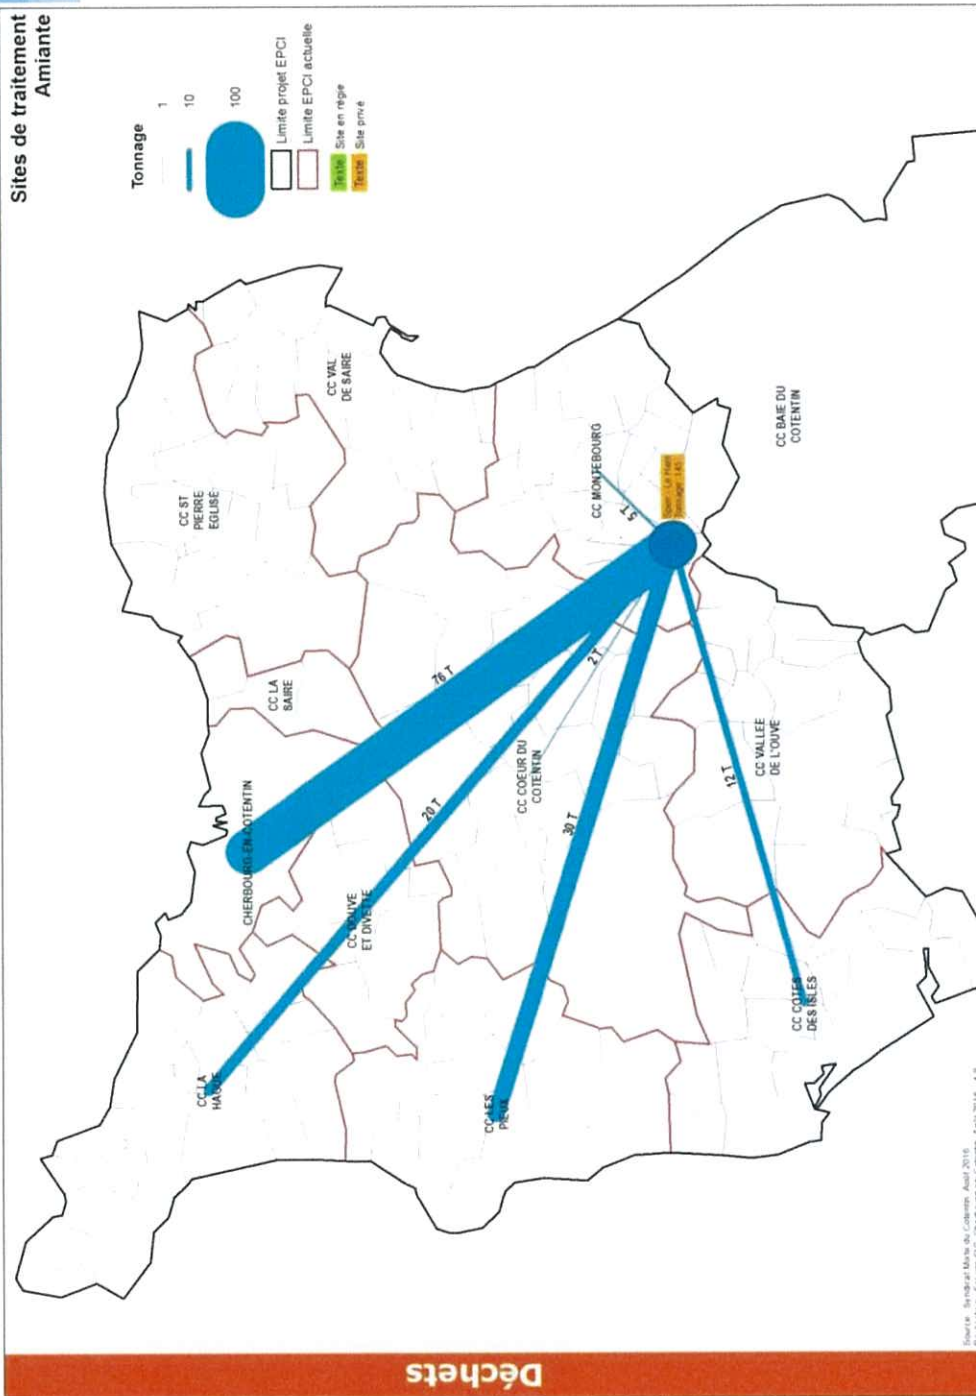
Sites de traitement
Amiante

Tonnage
1
10
100
Limite projet EPCI
Limite EPCI actuelle
Texte Site en régie
Texte Site privé

CC VAL DE SAIRE
CC ST PIERRE EGLISE
CC LA SAIRE
CC MONTEBOURG
CC BAIE DU COTENTIN
Spen - Le Ham
Tonnage : 145
5 T
76 T
2 T
2 T
CHERBOURG-EN-COTENTIN
20 T
CC COEUR DU COTENTIN
CC VALLEE DE L'OUVE
12 T
30 T
CC DOUVE ET DIVETTE
CC LA HAGUE
CC LES PIEUX
CC COTES DES ISLES

Source : Syndicat Mixte du Cotentin, Avril 2016
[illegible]

Déchets